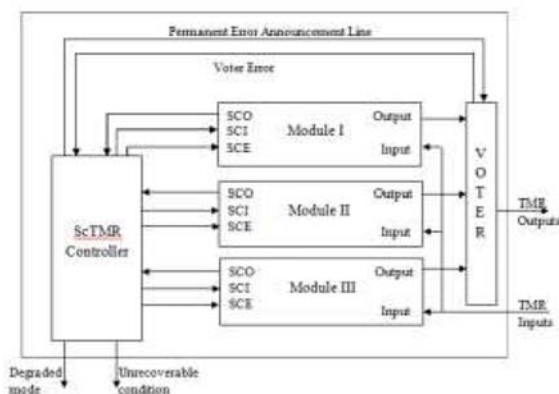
Permanent Error Announcement Line

Voter Error

SCO
SCI
SCE
Module I
Output
Input

SCO
SCI
SCE
Module II
Output
Input

SCO
SCI
SCE
Module III
Output
Input

ScTMR Controller

V O T E R

TMR Outputs

TMR Inputs

Degraded mode

Unrecoverable condition